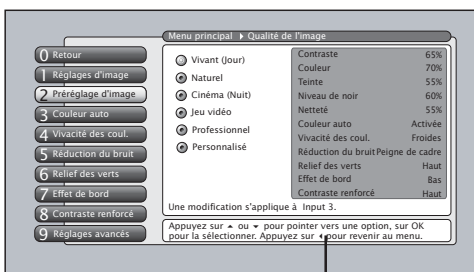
Menu principal ▸ Qualité de l'image

0 Retour
1 Réglages d'image
2 Préréglage d'image
3 Couleur auto
4 Vivacité des coul.
5 Réduction du bruit
6 Relief des verts
7 Effet de bord
8 Contraste renforcé
9 Réglages avancés

Vivant (Jour)
Naturel
Cinéma (Nuit)
Jeu vidéo
Professionnel
Personnalisé

| | |
|---|---|
| Contraste | 65% |
| Couleur | 70% |
| Teinte | 55% |
| Niveau de noir | 60% |
| Netteté | 55% |
| Couleur auto | Activée |
| Vivacité des coul. | Froides |
| Réduction du bruit | Peigne de cadre |
| Relief des verts | Haut |
| Effet de bord | Bas |
| Contraste renforcé | Haut |

Une modification s'applique à Input 3.

Appuyez sur ▲ ou ▼ pour pointer vers une option, sur OK pour la sélectionner. Appuyez sur ◂ pour revenir au menu.